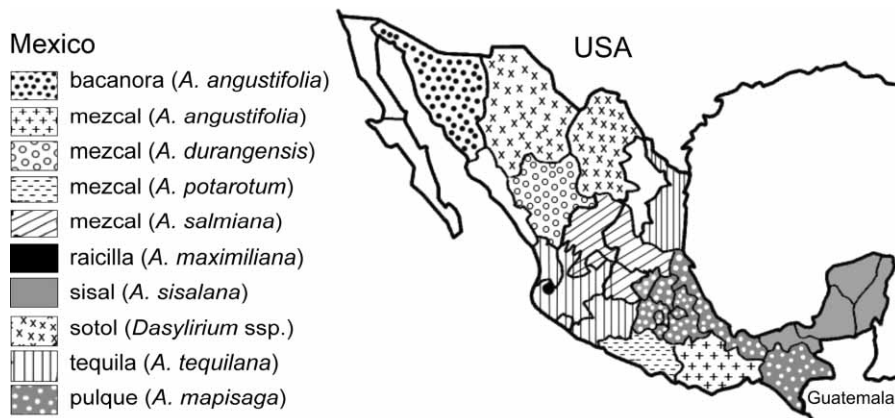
Mexico

bacanora (*A. angustifolia*)

mezcal (*A. angustifolia*)

mezcal (*A. durangensis*)

mezcal (*A. potarotum*)

mezcal (*A. salmiana*)

raicilla (*A. maximiliana*)

sisal (*A. sisalana*)

sotol (*Dasylirium* ssp.)

tequila (*A. tequilana*)

pulque (*A. mapisaga*)

USA

Guatemala